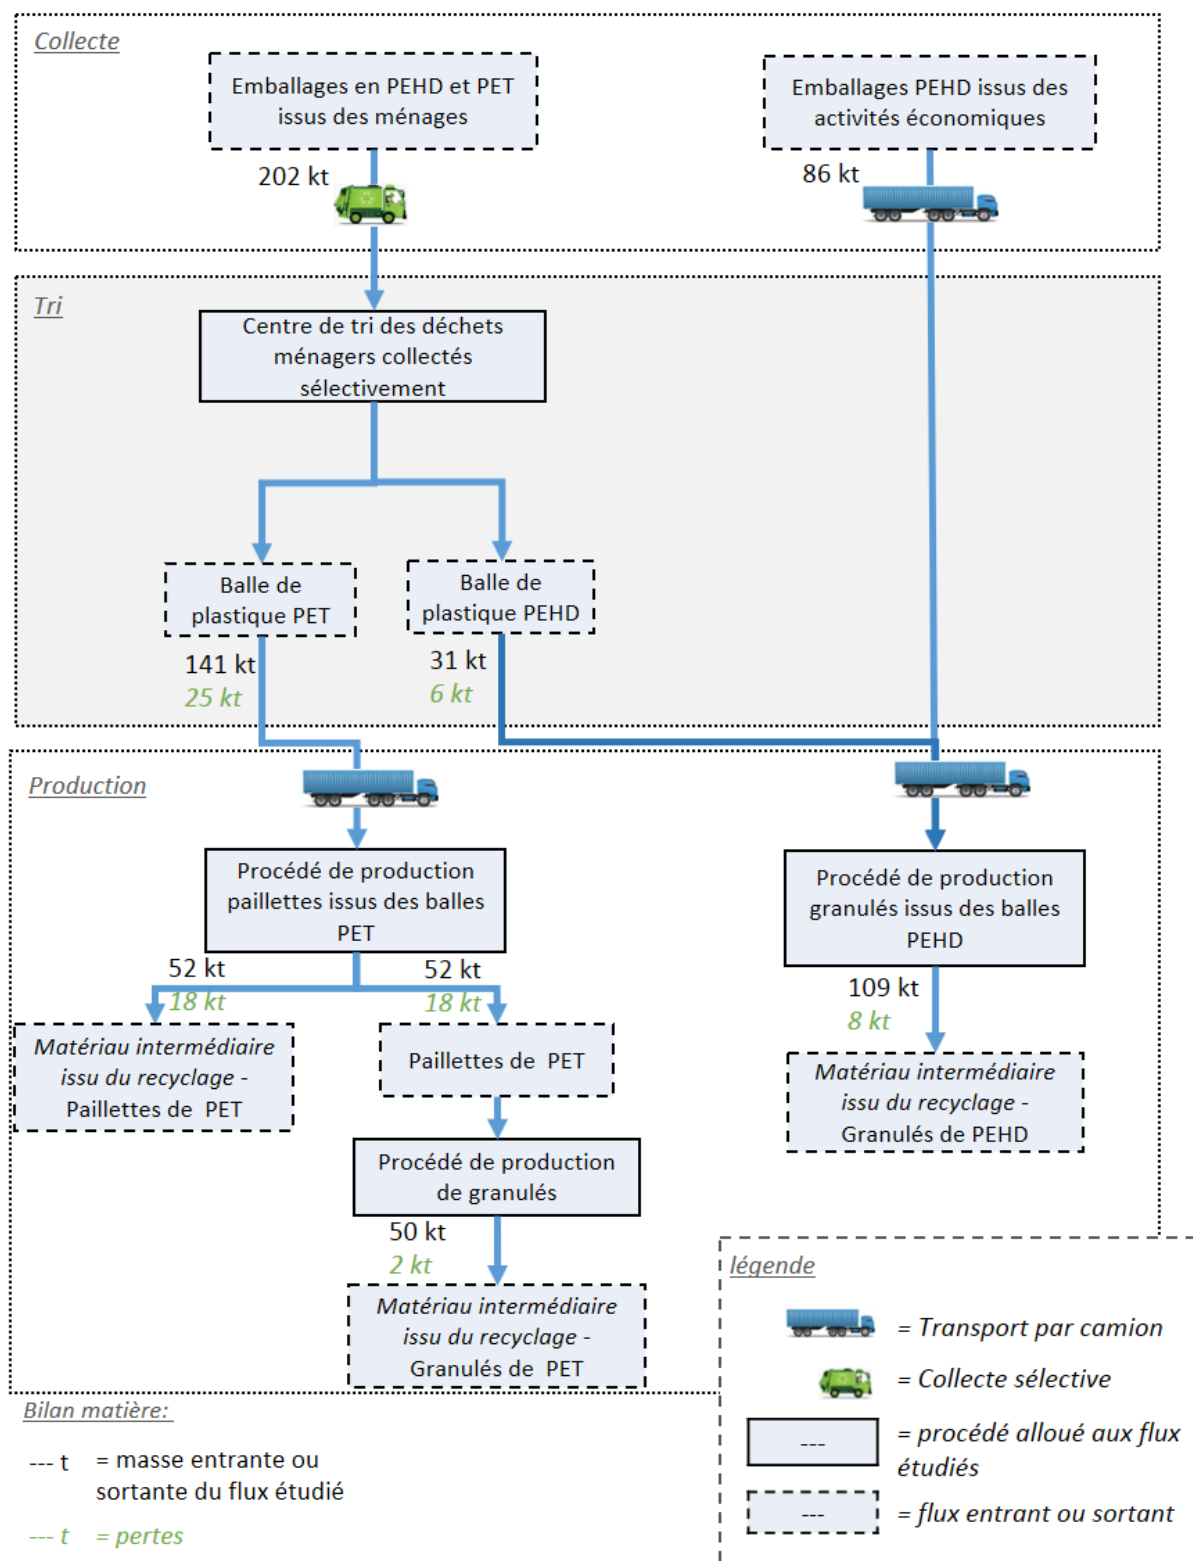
Collecte

Emballages en PEHD et PET issus des ménages

Emballages PEHD issus des activités économiques

202 kt

86 kt

Tri

Centre de tri des déchets ménagers collectés sélectivement

Balle de plastique PET

Balle de plastique PEHD

141 kt
25 kt

31 kt
6 kt

Production

Procédé de production paillettes issus des balles PET

Procédé de production granulés issus des balles PEHD

52 kt
18 kt

52 kt
18 kt

109 kt
8 kt

Matériau intermédiaire issu du recyclage - Paillettes de PET

Paillettes de PET

Matériau intermédiaire issu du recyclage - Granulés de PEHD

Procédé de production de granulés

50 kt
2 kt

Matériau intermédiaire issu du recyclage - Granulés de PET

légende

= Transport par camion

= Collecte sélective

--- = procédé alloué aux flux étudiés

--- = flux entrant ou sortant

Bilan matière:

--- t = masse entrante ou sortante du flux étudié

--- t = pertes